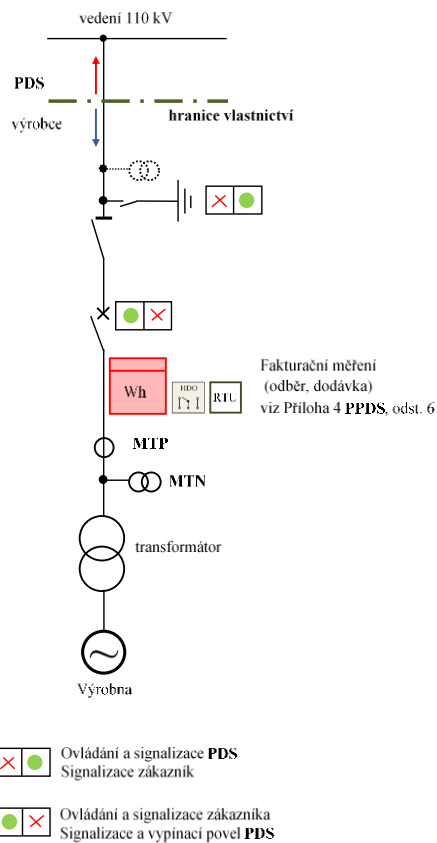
vedení 110 kV

PDS

výrobce

hranice vlastnictví

Wh

HDO

RTU

Fakturační měření
(odběr, dodávka)
viz Příloha 4 PPDS, odst. 6

MTP

MTN

transformátor

Výrobna

Ovládání a signalizace PDS
Signalizace zákazník

Ovládání a signalizace zákazníka
Signalizace a vypínací povel PDS